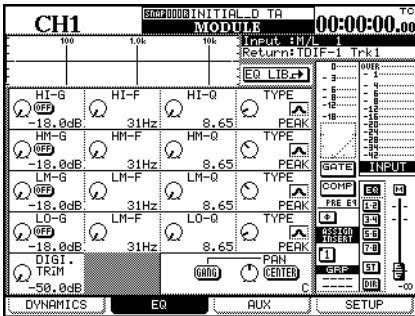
CH1

SNAP 000 INITIAL_D TA
MODULE

00:00:00.00

TC

100 1.0k 10k

Input : M/L 1
Return: TDIF-1 Trk1

EQ LIB.

0 OVER
3 1
6 4
9 8
12 12
18 16
20
24
28
32
36
40

HI-G
OFF
-18.0dB

HI-F
31Hz

HI-Q
8.65

TYPE
PEAK

HM-G
OFF
-18.0dB

HM-F
31Hz

HM-Q
8.65

TYPE
PEAK

LM-G
OFF
-18.0dB

LM-F
31Hz

LM-Q
8.65

TYPE
PEAK

LO-G
OFF
-18.0dB

LO-F
31Hz

LO-Q
8.65

TYPE
PEAK

DIGI.
TRIM
-50.0dB

GANG

PAN
CENTER
C

GATE
INPUT

COMP
PRE EQ
EQ
M

ASSIGN
INSERT

1
1-2
3-4
5-6
7-8
ST
DIR

GRP
----
----

-∞

DYNAMICS
EQ
AUX
SETUP